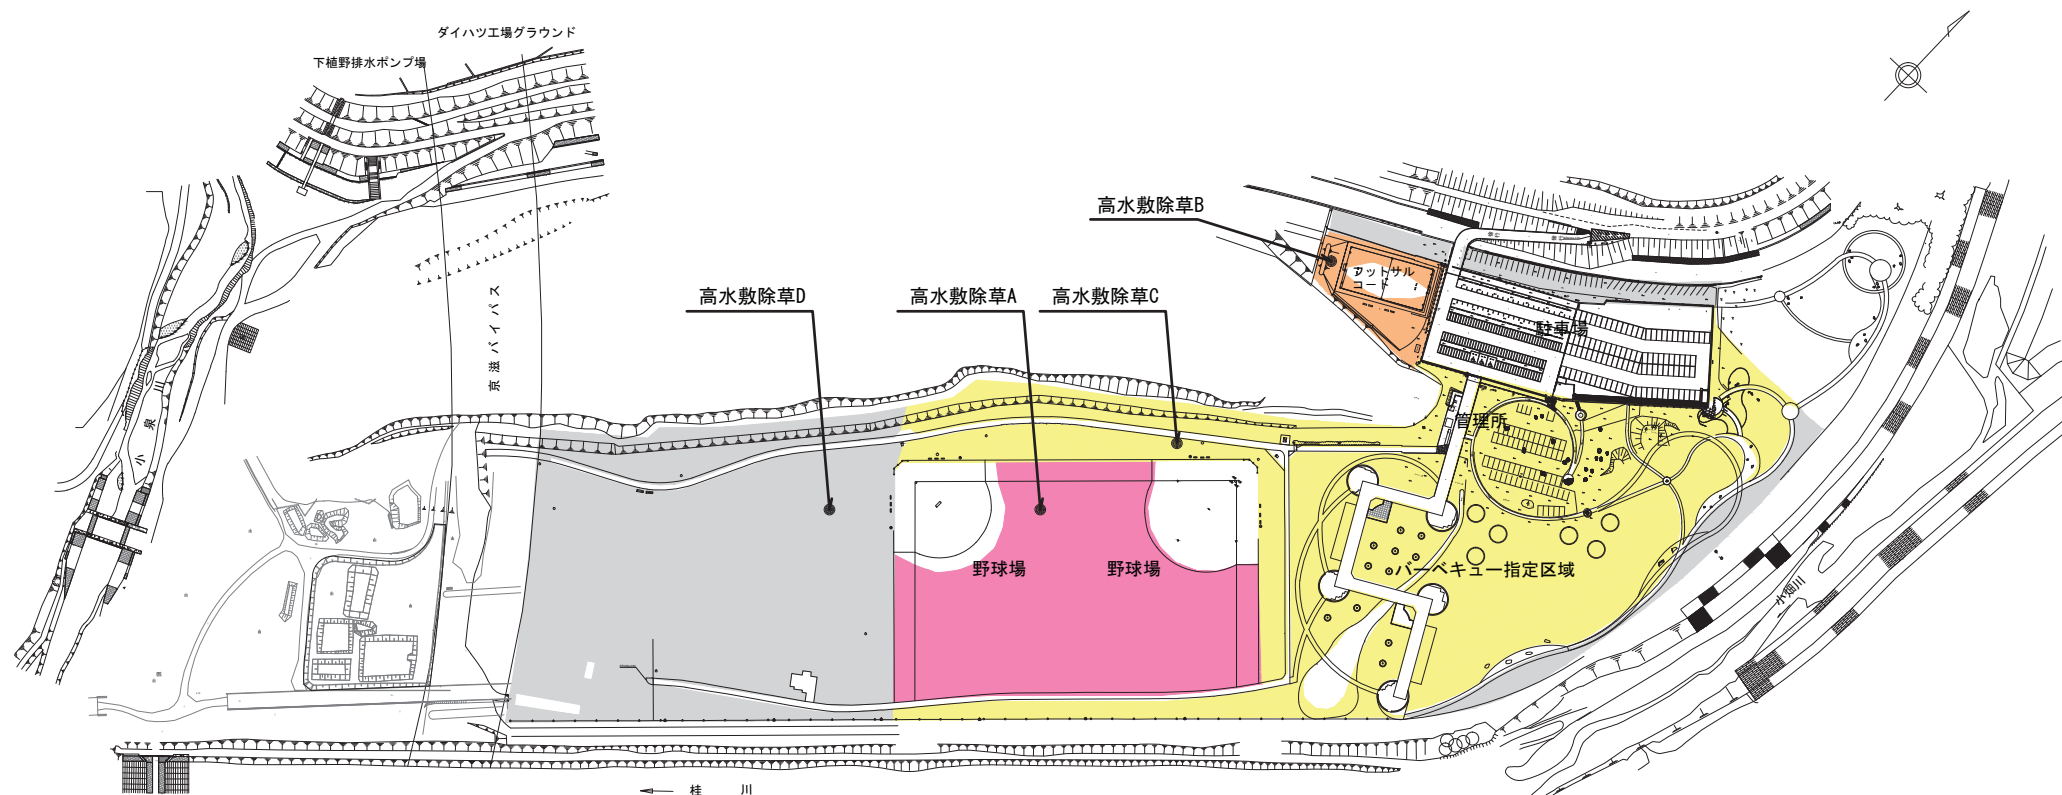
ダイハツ工場グラウンド

下植野排水ポンプ場

高水敷除草B

フットサルコート

高水敷除草D

高水敷除草A

高水敷除草C

駐車場

京滋バイパス

管理所

小泉川

野球場

野球場

バーベキュー指定区域

小畑川

桂　川